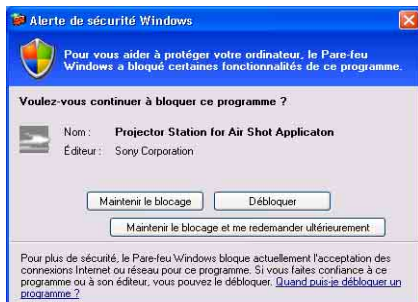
Alerte de sécurité Windows

Pour vous aider à protéger votre ordinateur, le Pare-feu Windows a bloqué certaines fonctionnalités de ce programme.

Voulez-vous continuer à bloquer ce programme ?

Nom : Projector Station for Air Shot Applicaton
Éditeur : Sony Corporation

Maintenir le blocage
Débloquer
Maintenir le blocage et me redemander ultérieurement

Pour plus de sécurité, le Pare-feu Windows bloque actuellement l'acceptation des connexions Internet ou réseau pour ce programme. Si vous faites confiance à ce programme ou à son éditeur, vous pouvez le débloquer. Quand puis-je débloquer un programme ?